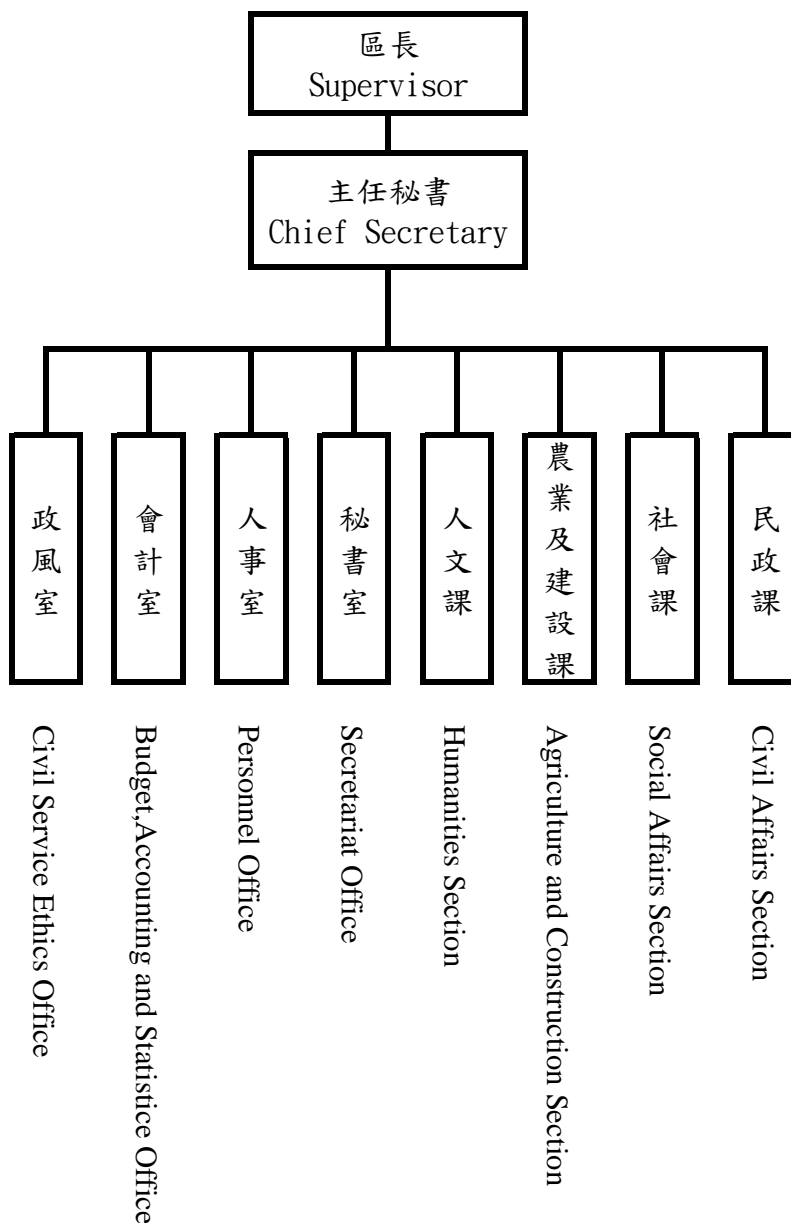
區長
Supervisor

主任秘書
Chief Secretary

政風室
Civil Service Ethics Office

會計室
Budget,Accounting and Statistice Office

人事室
Personnel Office

秘書室
Secretariat Office

人文課
Humanities Section

農業及建設課
Agriculture and Construction Section

社會課
Social Affairs Section

民政課
Civil Affairs Section